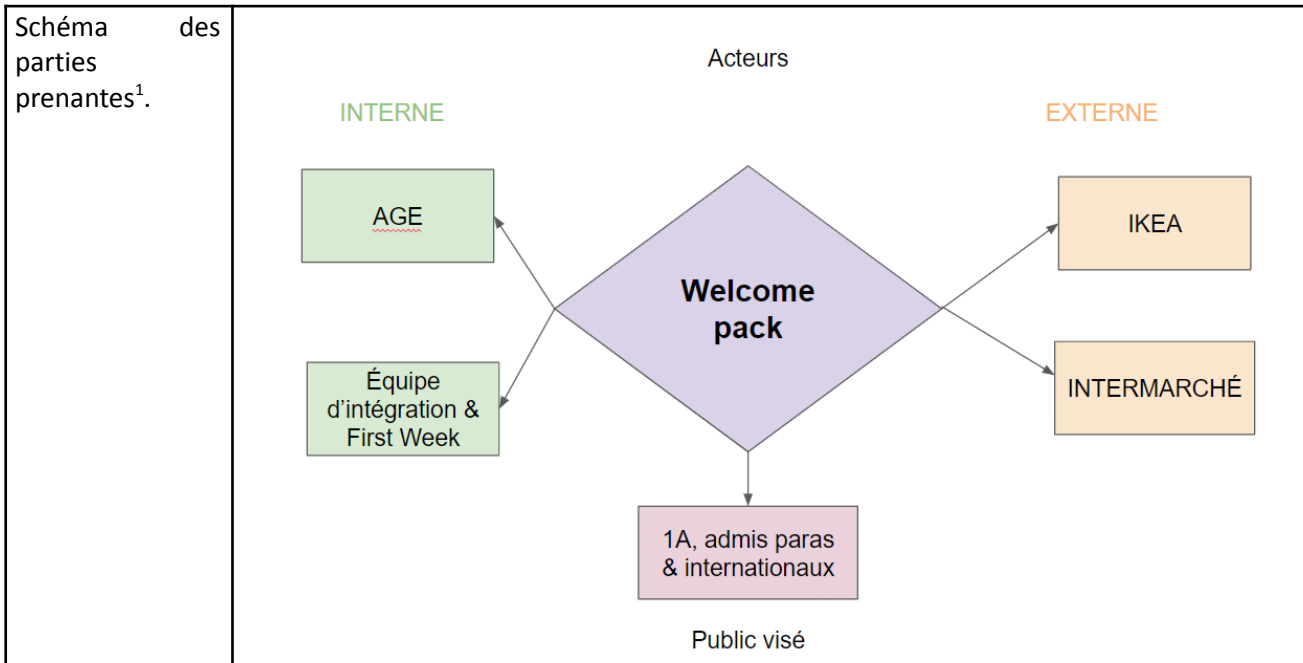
| Schéma des parties prenantes$^1$. | Acteurs<br>INTERNE<br>EXTERNE<br>AGE<br>Équipe d'intégration & First Week<br>Welcome pack<br>IKEA<br>INTERMARCHÉ<br>1A, admis paras & internationaux<br>Public visé |
|---|---|